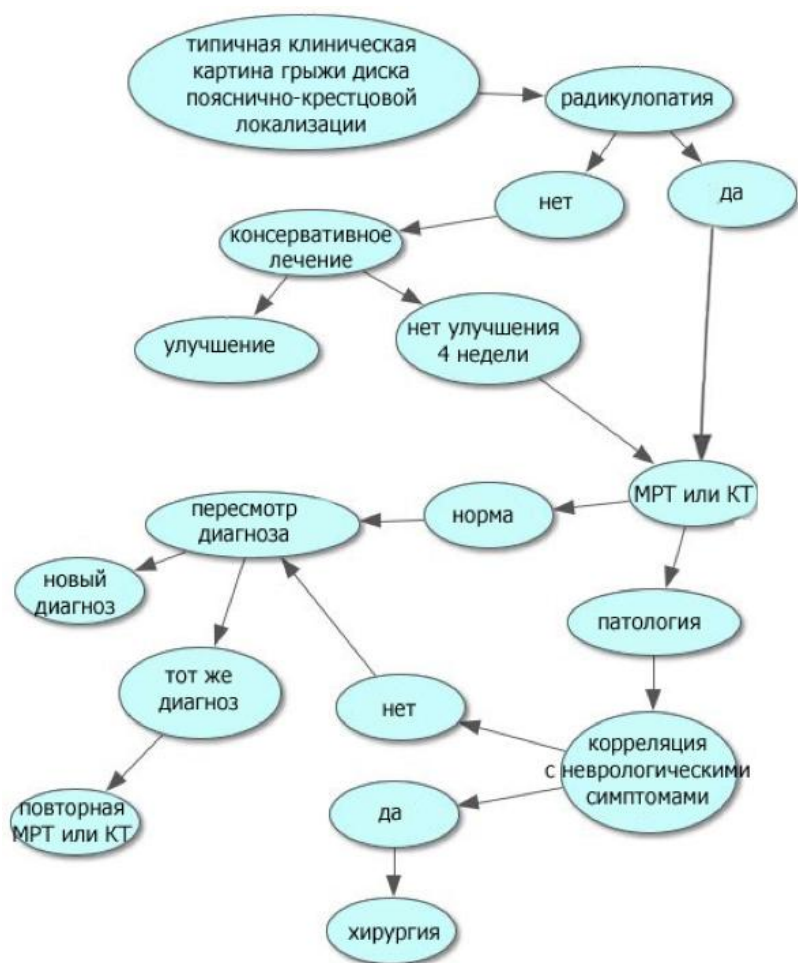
типичная клиническая картина грыжи диска пояснично-крестцовой локализации

радикулопатия

нет

да

консервативное лечение

улучшение

нет улучшения 4 недели

МРТ или КТ

норма

пересмотр диагноза

новый диагноз

тот же диагноз

повторная МРТ или КТ

патология

нет

корреляция с неврологическими симптомами

да

хирургия